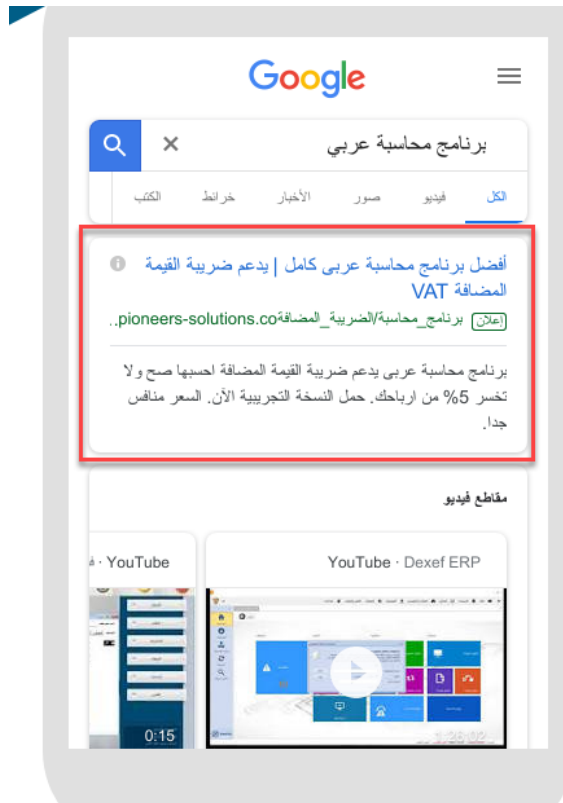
Google

برنامج محاسبة عربي

الكل فيديو صور الأخبار خرائط الكتب

أفضل برنامج محاسبة عربي كامل | يدعم ضريبة القيمة المضافة VAT

إعلان pioneers-solutions.co/برنامج_محاسبة/الضريبة_المضافة..

برنامج محاسبة عربي يدعم ضريبة القيمة المضافة احسبها صح ولا تخسر 5% من ارباحك. حمل النسخة التجريبية الآن. السعر منافس جدا.

مقاطع فيديو

YouTube · Dexef ERP

YouTube ·

0:15

1:28:02